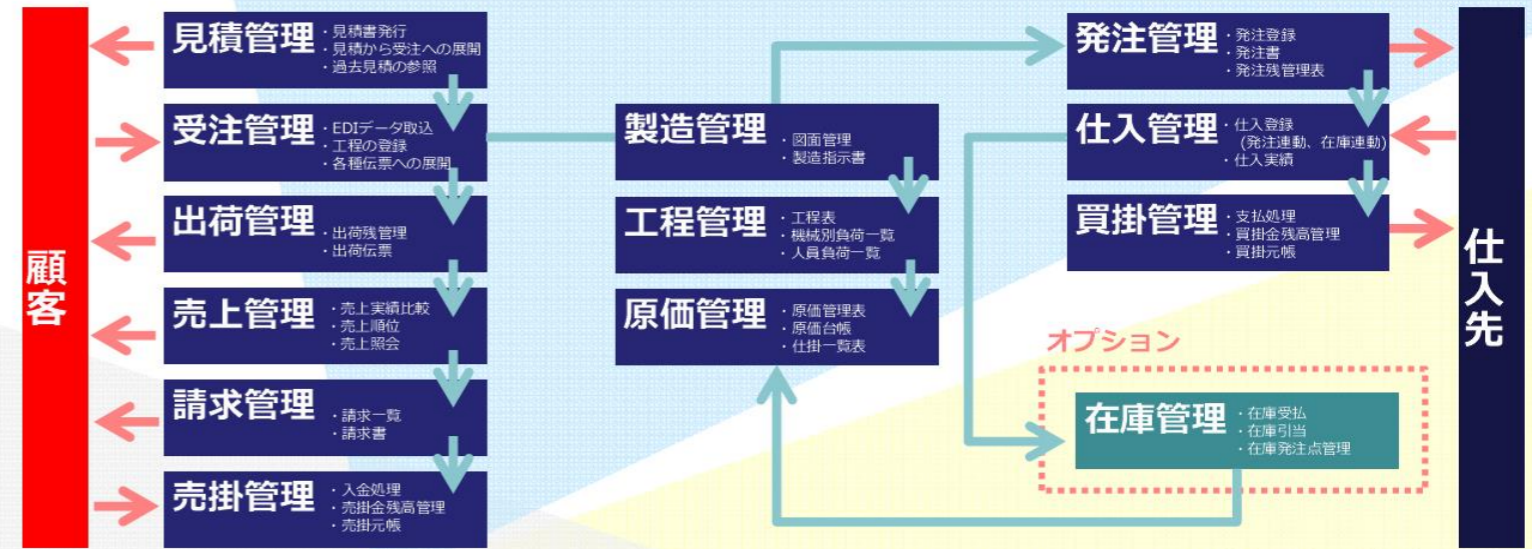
顧客

見積管理
・見積書発行
・見積から受注への展開
・過去見積の参照

受注管理
・EDIデータ取込
・工程の登録
・各種伝票への展開

出荷管理
・出荷残管理
・出荷伝票

売上管理
・売上実績比較
・売上順位
・売上照会

請求管理
・請求一覧
・請求書

売掛管理
・入金処理
・売掛金残高管理
・売掛元帳

製造管理
・図面管理
・製造指示書

工程管理
・工程表
・機械別負荷一覧
・人員負荷一覧

原価管理
・原価管理表
・原価台帳
・仕掛一覧表

発注管理
・発注登録
・発注書
・発注残管理表

仕入管理
・仕入登録
（発注連動、在庫連動）
・仕入実績

買掛管理
・支払処理
・買掛金残高管理
・買掛元帳

オプション

在庫管理
・在庫受払
・在庫引当
・在庫発注点管理

仕入先